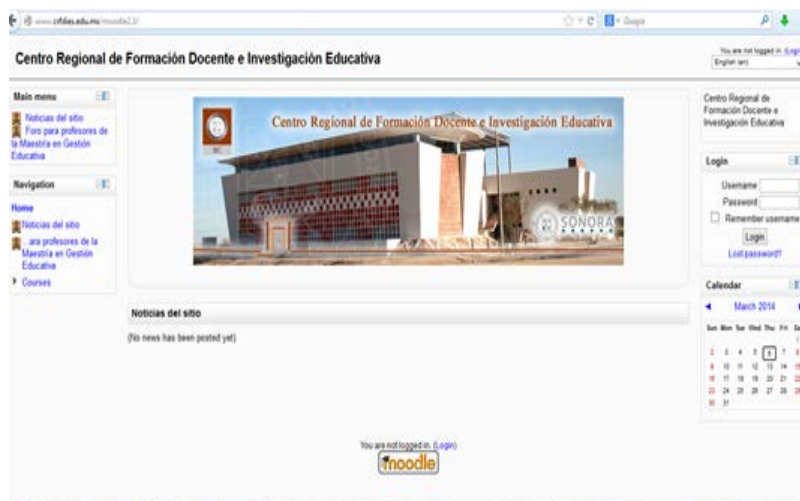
www.crfdies.edu.mx/moodle2.3/

Google

Centro Regional de Formación Docente e Investigación Educativa

You are not logged in. (Login)
English (en)

Main menu
Noticias del sitio
Foro para profesores de la Maestría en Gestión Educativa

Navigation
Home
Noticias del sitio
...ara profesores de la Maestría en Gestión Educativa
Courses

Centro Regional de Formación Docente e Investigación Educativa

SONORA

Centro Regional de Formación Docente e Investigación Educativa

Login
Username
Password
Remember username
Login
Lost password?

Calendar
March 2014
Sun Mon Tue Wed Thu Fri Sat

| | | | | | | 1 |
|---|---|---|---|---|---|---|
| 2 | 3 | 4 | 5 | 6 | 7 | 8 |
| 9 | 10 | 11 | 12 | 13 | 14 | 15 |
| 16 | 17 | 18 | 19 | 20 | 21 | 22 |
| 23 | 24 | 25 | 26 | 27 | 28 | 29 |
| 30 | 31 | | | | | |

Noticias del sitio
(No news has been posted yet)

You are not logged in. (Login)
moodle